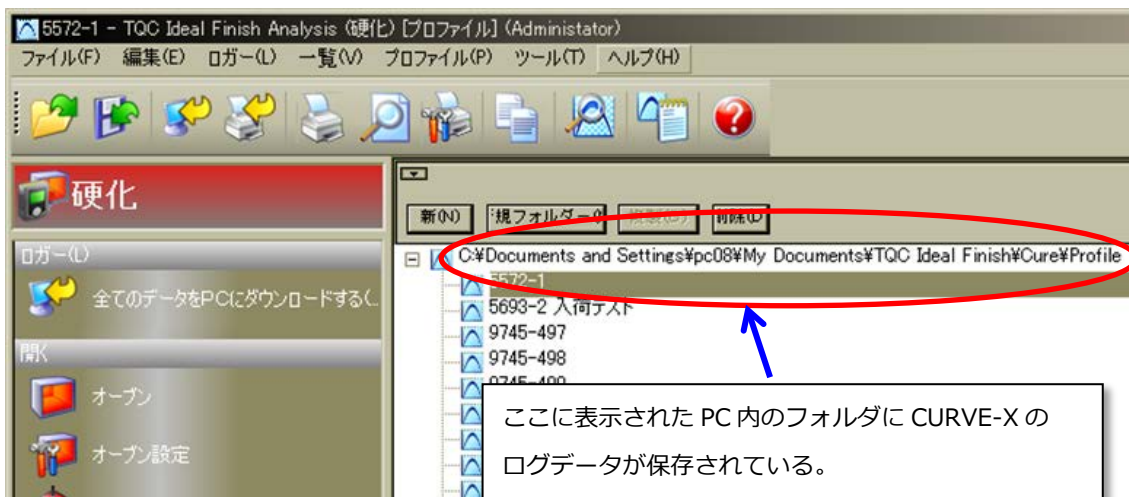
5572-1 - TQC Ideal Finish Analysis (硬化) [プロファイル] (Administator)

ファイル(F) 編集(E) ロガー(L) 一覧(V) プロファイル(P) ツール(T) ヘルプ(H)

硬化

ロガー(L)

全てのデータをPCにダウンロードする(

開く

オーブン

オーブン設定

新(N) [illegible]規フォルダー(F) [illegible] 削除(D)

C:¥Documents and Settings¥pc08¥My Documents¥TQC Ideal Finish¥Cure¥Profile

5572-1

5693-2 入荷テスト

9745-497

9745-498

9745-499

ここに表示された PC 内のフォルダに CURVE-X の ログデータが保存されている。